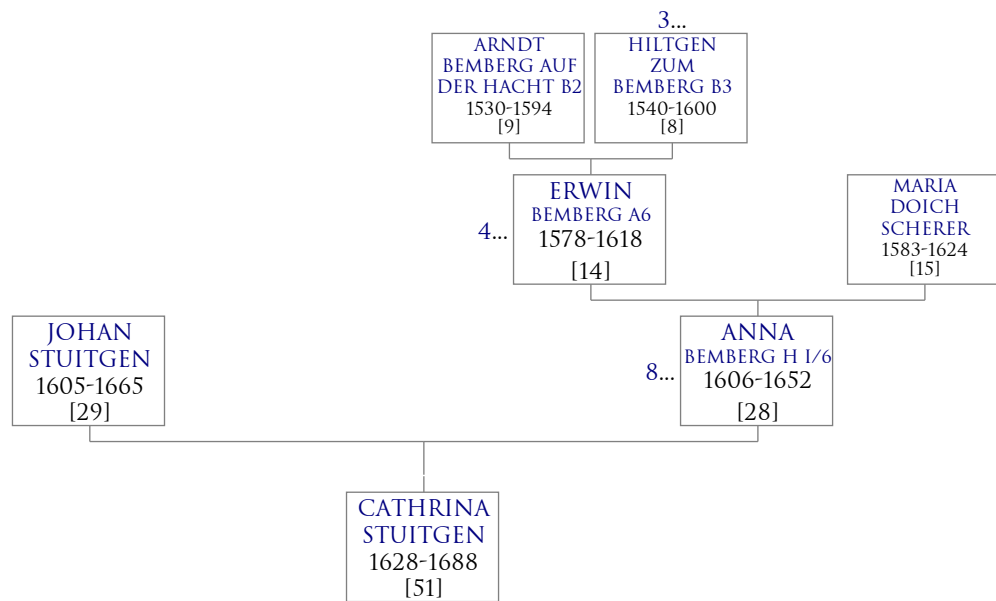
3...

ARNDT BEMBERG AUF DER HACHT B2
1530-1594
[9]

HILTGEN ZUM BEMBERG B3
1540-1600
[8]

4...
ERWIN BEMBERG A6
1578-1618
[14]

MARIA DOICH SCHERER
1583-1624
[15]

JOHAN STUITGEN
1605-1665
[29]

8...
ANNA BEMBERG H I/6
1606-1652
[28]

CATHRINA STUITGEN
1628-1688
[51]